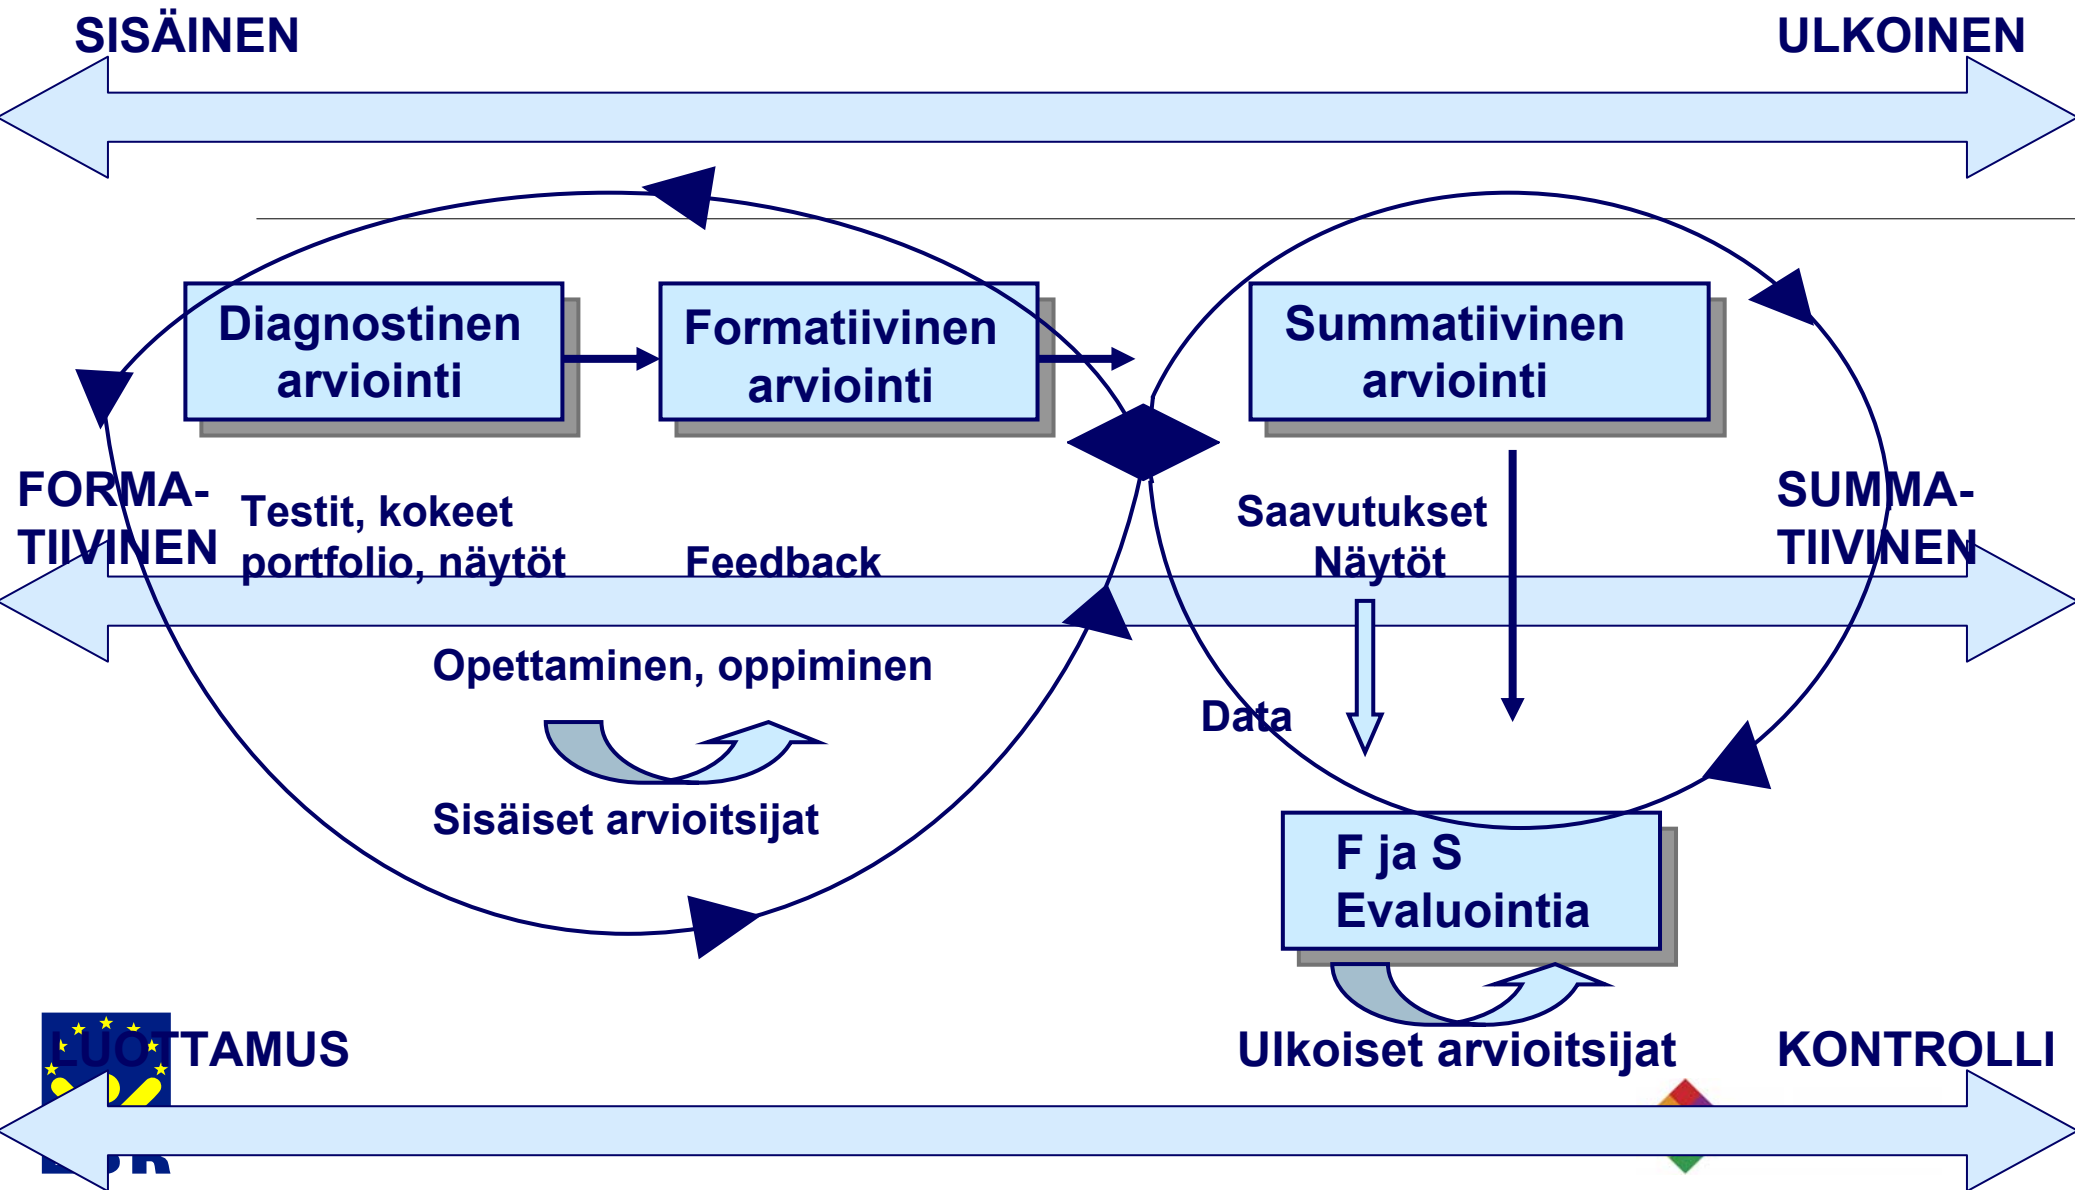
SISÄINEN

ULKOINEN

Diagnostinen arviointi

Formatiivinen arviointi

Summatiivinen arviointi

FORMA-TIIVINEN

Testit, kokeet portfolio, näytöt

Feedback

Saavutukset Näytöt

SUMMA-TIIVINEN

Opettaminen, oppiminen

Data

Sisäiset arvioitsijat

F ja S Evaluointia

LUOTTAMUS

Ulkoiset arvioitsijat

KONTROLLI